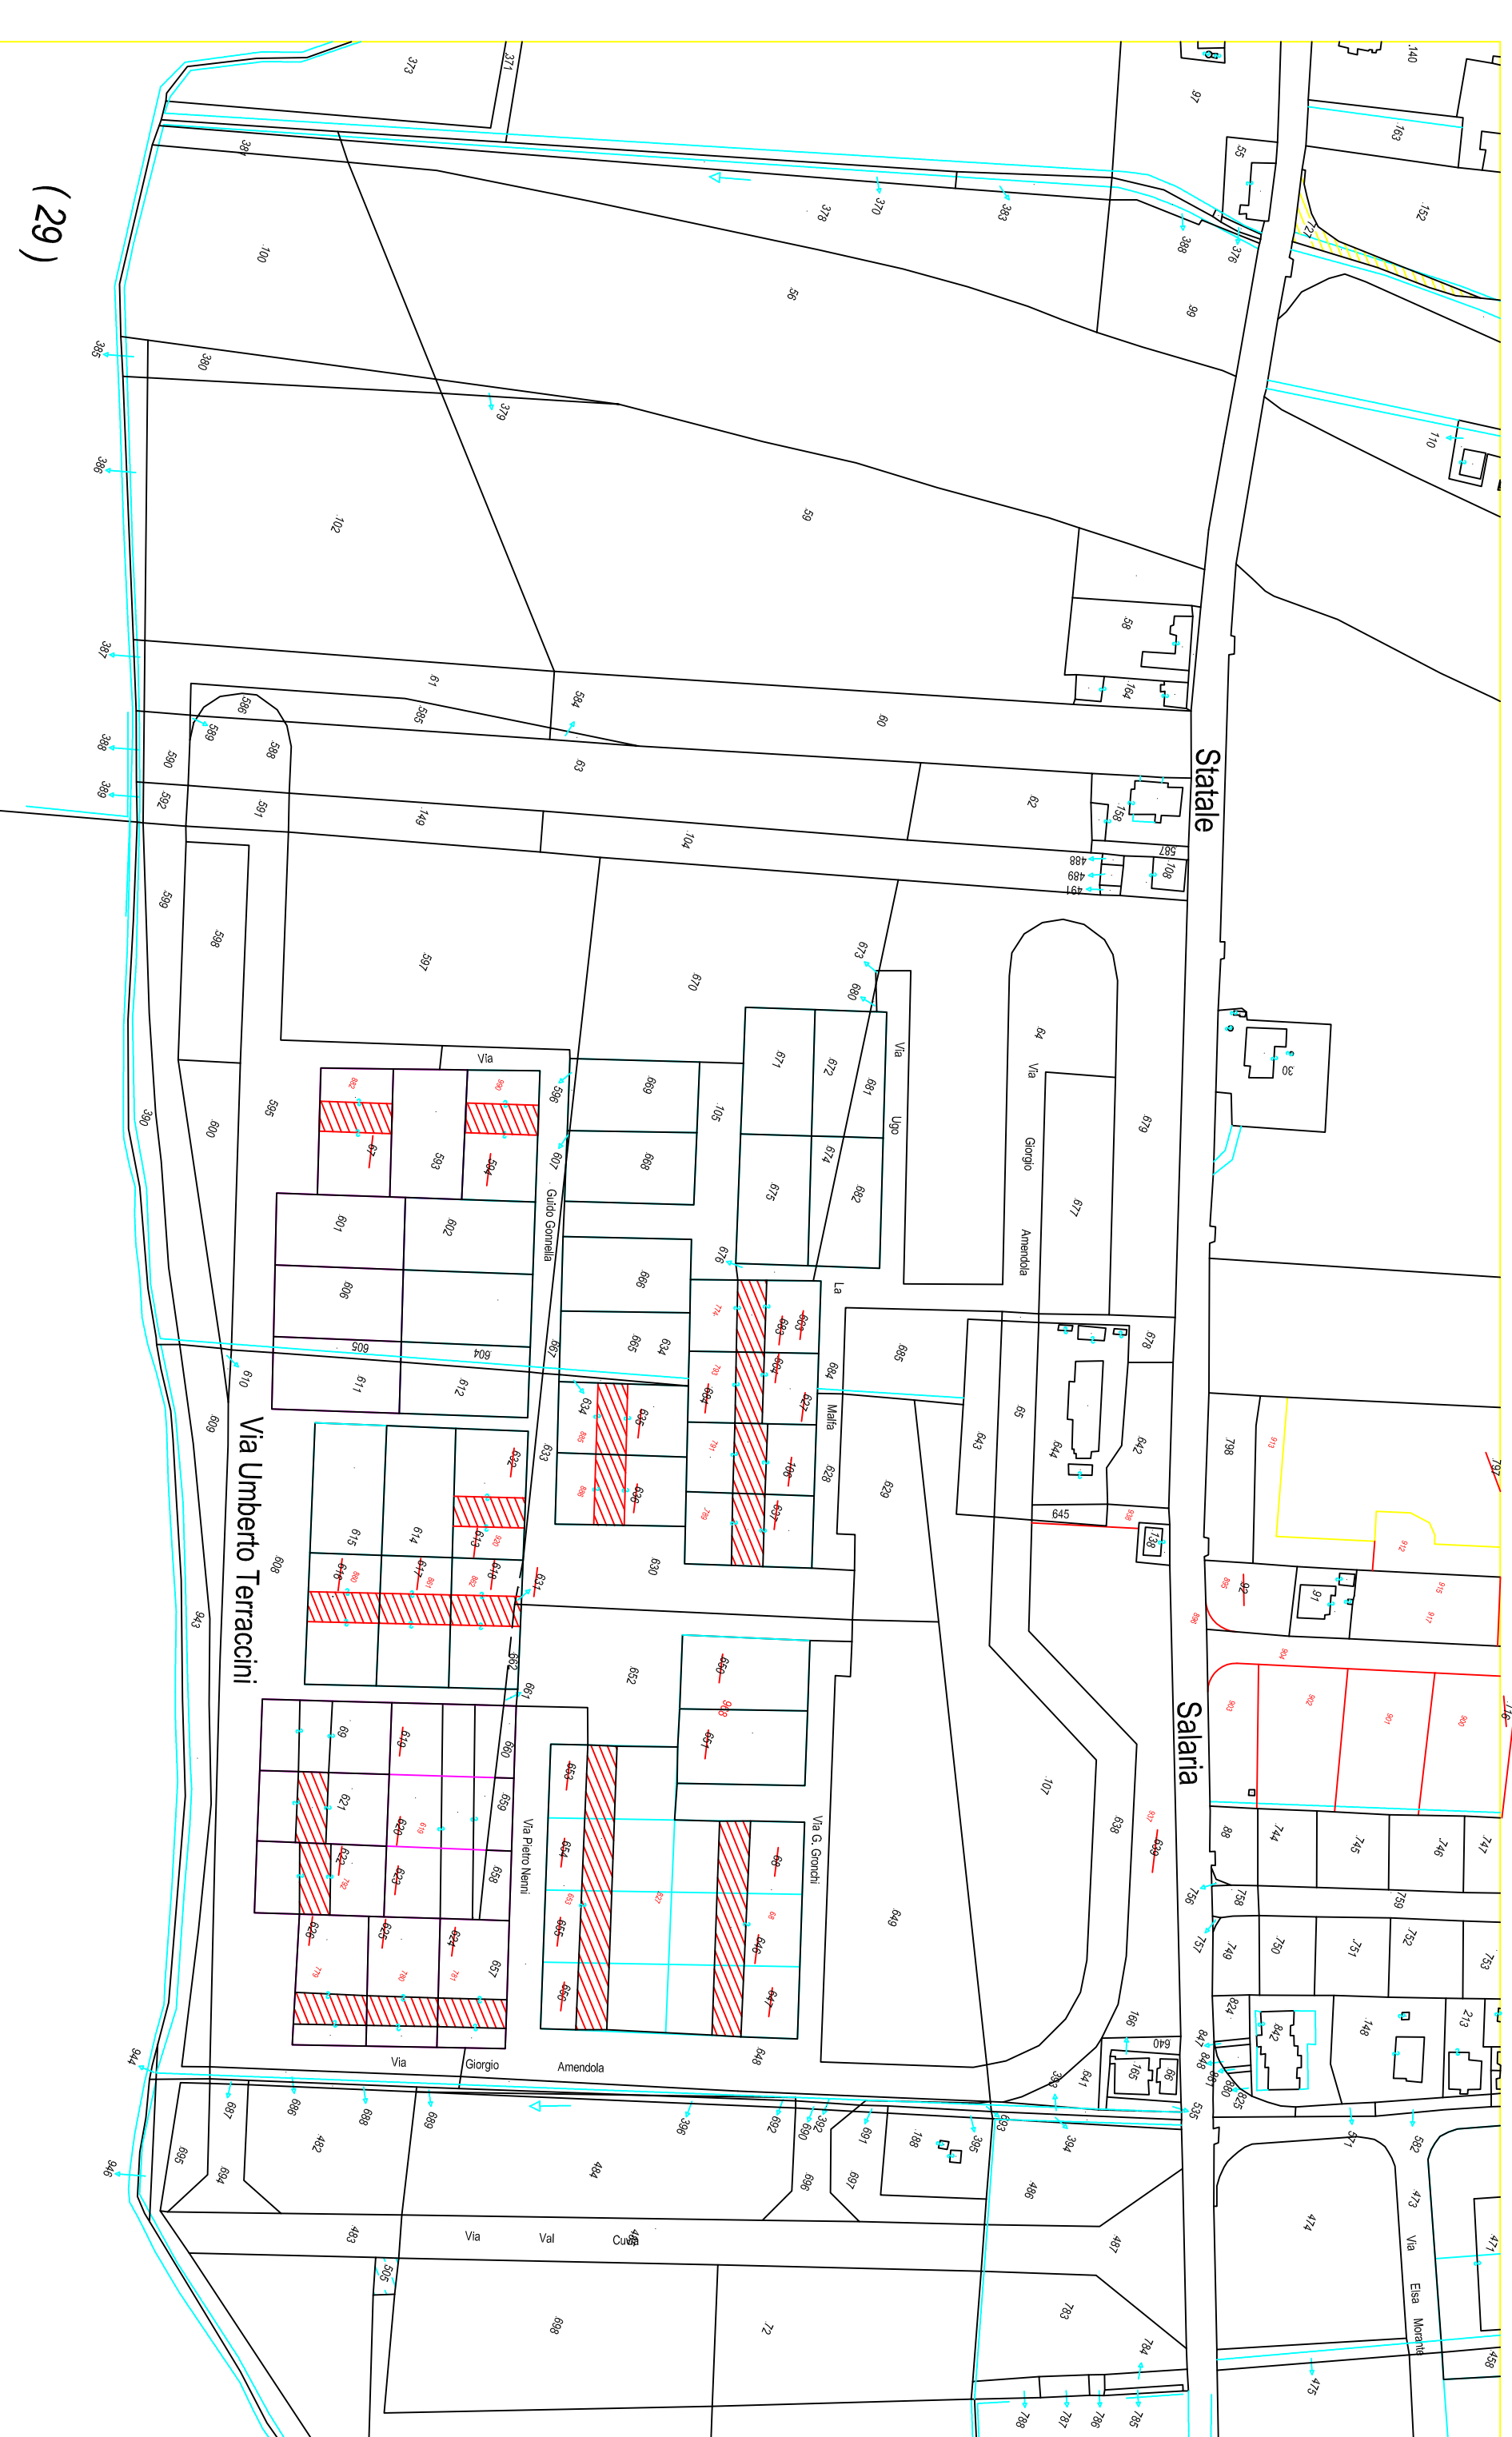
( 29 )

373
371
97
140
384
163
55
152
378
370
383
388
376
100
56
99
385
380
379
110
386
102
59
58
387
61
584
164
586
585
589
588
60
388
590
63
389
592
591
149
62
158
104
587
488
489
491
108
599
598
597
670
673
680
64
Via
Via
669
671
672
681
30
596
595
Ugo
Via
600
390
67
593
594
668
607
105
674
675
682
Giorgio
679
601
602
Guido Gonnella
677
676
666
Amendola
606
La
665
634
663
664
678
605
604
667
685
610
611
612
684
683
627
Malfa
65
643
644
642
798
609
Via Umberto Terracini
634
635
633
632
628
629
615
614
613
636
636
637
645
738
608
617
616
618
631
630
92
91
943
652
662
661
660
69
619
660
107
621
659
653
620
654
Via Pietro Nenni
Via G. Gronchi
638
639
88
744
745
746
747
622
623
658
756
758
759
626
625
624
655
646
757
749
750
751
752
753
657
656
647
649
944
Via
Giorgio
Amendola
648
640
641
165
99
847
824
842
148
213
848
687
686
688
689
396
692
690
392
691
188
395
693
394
535
571
582
695
482
946
694
484
697
696
486
473
474
483
Via
Val
Cura
487
Via
505
Elsa
Morante
471
698
72
783
784
475
456
788
787
786
785
Statale
Salaria